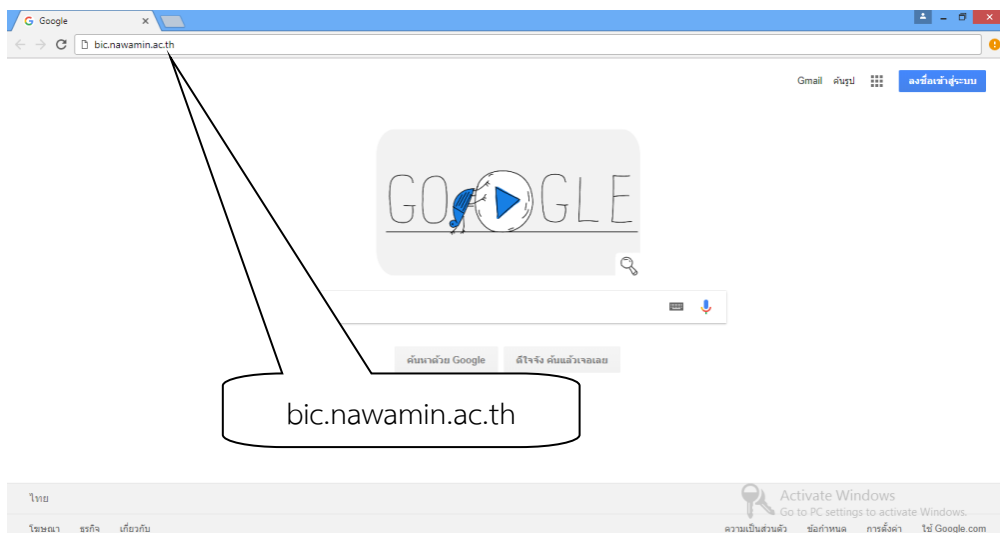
Google

bic.nawamin.ac.th

Gmail ค้นรูป ลงชื่อเข้าสู่ระบบ

GO GLE

ค้นหาด้วย Google ดีใจจัง ค้นแล้วเจอเลย

bic.nawamin.ac.th

ไทย

Activate Windows
Go to PC settings to activate Windows.

โฆษณา ธุรกิจ เกี่ยวกับ ความเป็นส่วนตัว ข้อกำหนด การตั้งค่า ใช้ Google.com